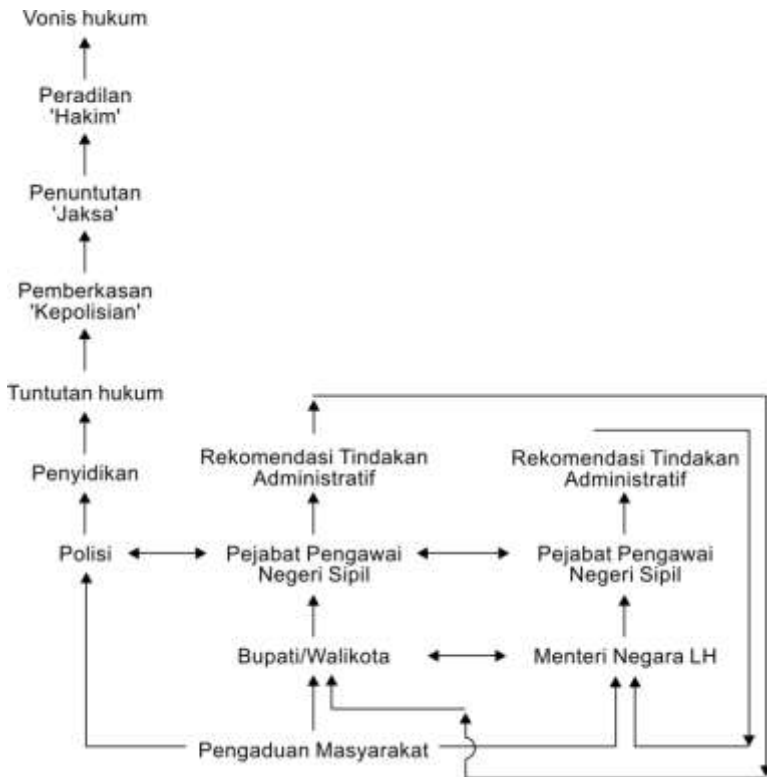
Vonis hukum

Peradilan 'Hakim'

Penuntutan 'Jaksa'

Pemberkasan 'Kepolisian'

Tuntutan hukum

Penyidikan

Polisi

Rekomendasi Tindakan Administratif

Pejabat Pengawai Negeri Sipil

Bupati/Walikota

Rekomendasi Tindakan Administratif

Pejabat Pengawai Negeri Sipil

Menteri Negara LH

Pengaduan Masyarakat